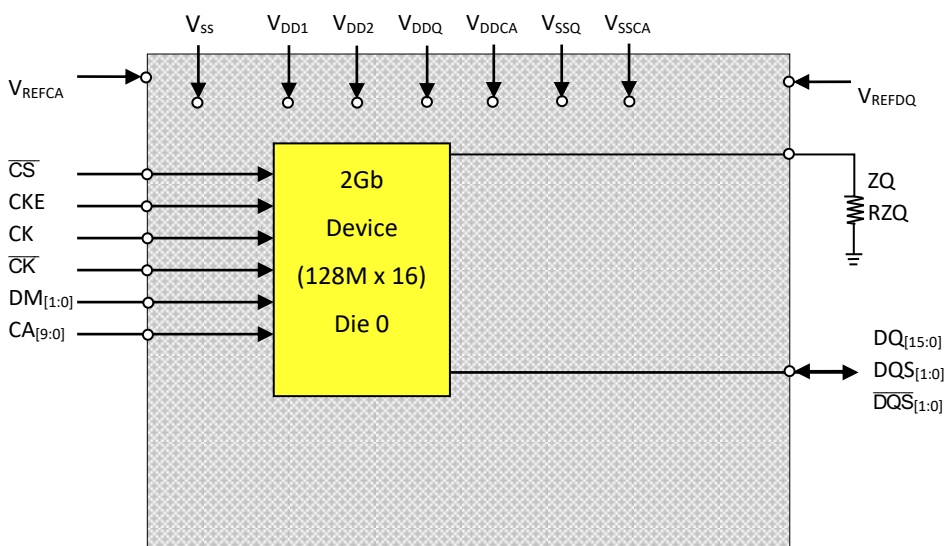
$V_{SS}$ $V_{DD1}$ $V_{DD2}$ $V_{DDQ}$ $V_{DDCA}$ $V_{SSQ}$ $V_{SSCA}$

$V_{REFCA}$

$V_{REFDQ}$

$\overline{CS}$
CKE
CK
$\overline{CK}$
$DM_{[1:0]}$
$CA_{[9:0]}$

2Gb
Device
(128M x 16)
Die 0

ZQ
RZQ

$DQ_{[15:0]}$
$DQS_{[1:0]}$
$\overline{DQS}_{[1:0]}$